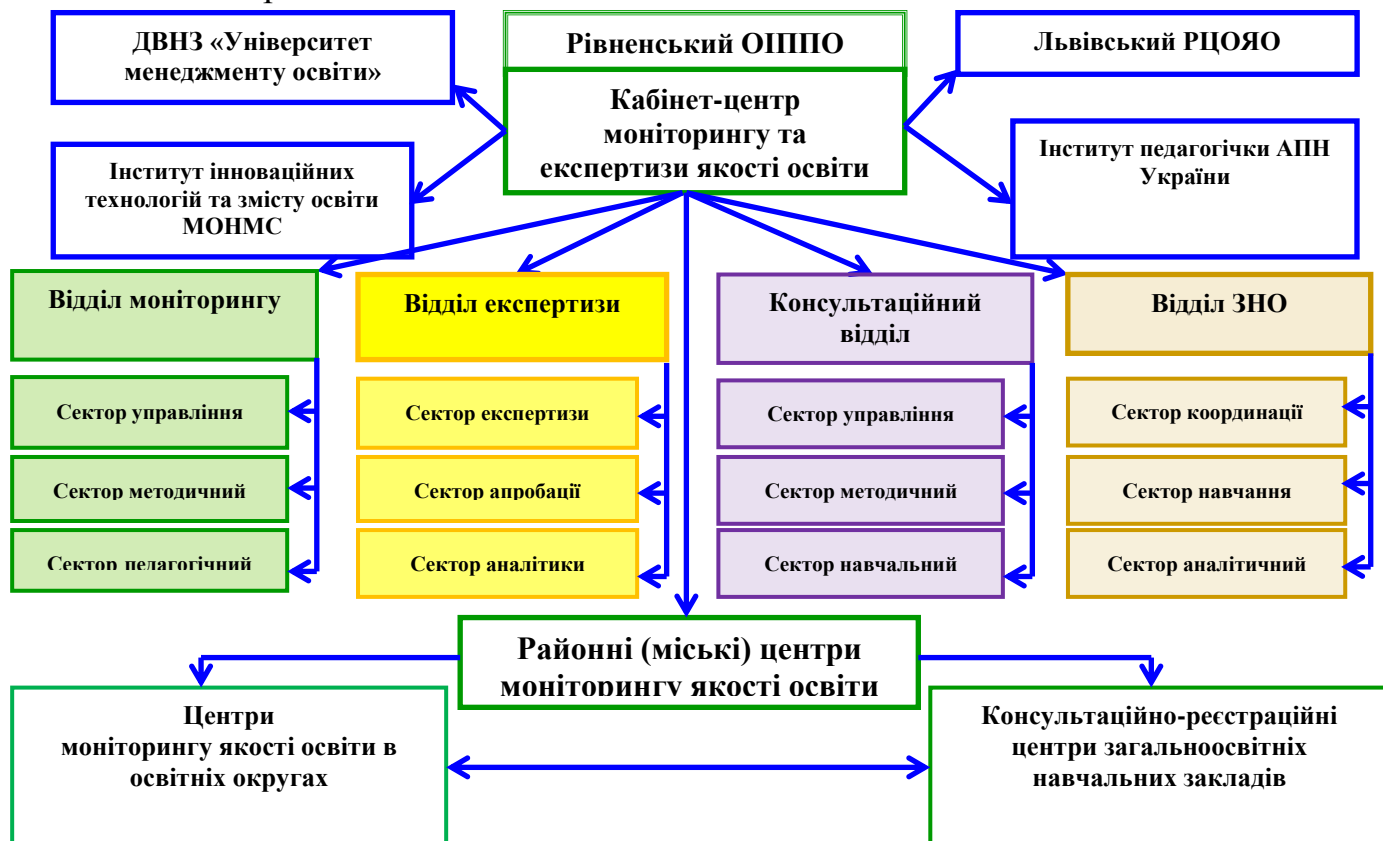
ДВНЗ «Університет менеджменту освіти»

Рівненський ОІППО

Кабінет-центр моніторингу та експертизи якості освіти

Львівський РЦОЯО

Інститут інноваційних технологій та змісту освіти МОНМС

Інститут педагогічки АПН України

Відділ моніторингу

Сектор управління

Сектор методичний

Сектор педагогічний

Відділ експертизи

Сектор експертизи

Сектор апробації

Сектор аналітики

Консультаційний відділ

Сектор управління

Сектор методичний

Сектор навчальний

Відділ ЗНО

Сектор координації

Сектор навчання

Сектор аналітичний

Районні (міські) центри моніторингу якості освіти

Центри моніторингу якості освіти в освітніх округах

Консультаційно-реєстраційні центри загальноосвітніх навчальних закладів